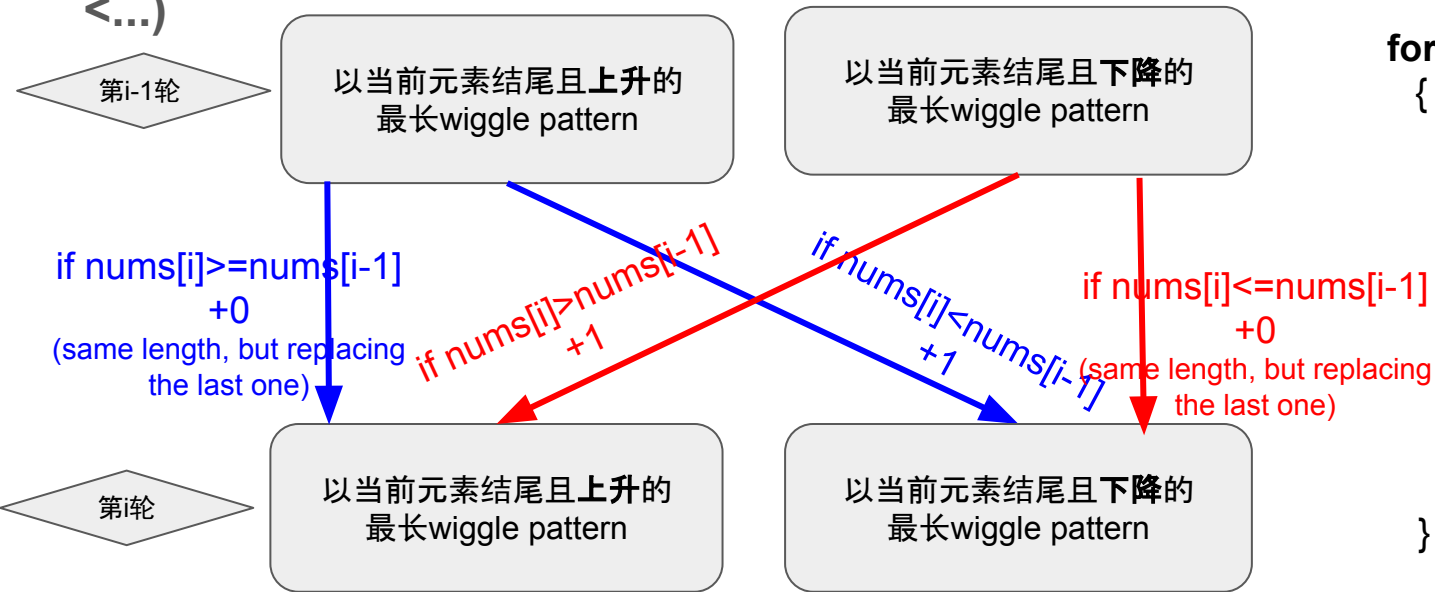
<...)

第i-1轮

以当前元素结尾且**上升**的最长wiggle pattern

以当前元素结尾且**下降**的最长wiggle pattern

for
{

if nums[i]>=nums[i-1]
+0
(same length, but replacing the last one)

if nums[i]>nums[i-1]
+1

if nums[i]<nums[i-1]
+1

if nums[i]<=nums[i-1]
+0
(same length, but replacing the last one)

第i轮

以当前元素结尾且**上升**的最长wiggle pattern

以当前元素结尾且**下降**的最长wiggle pattern

}